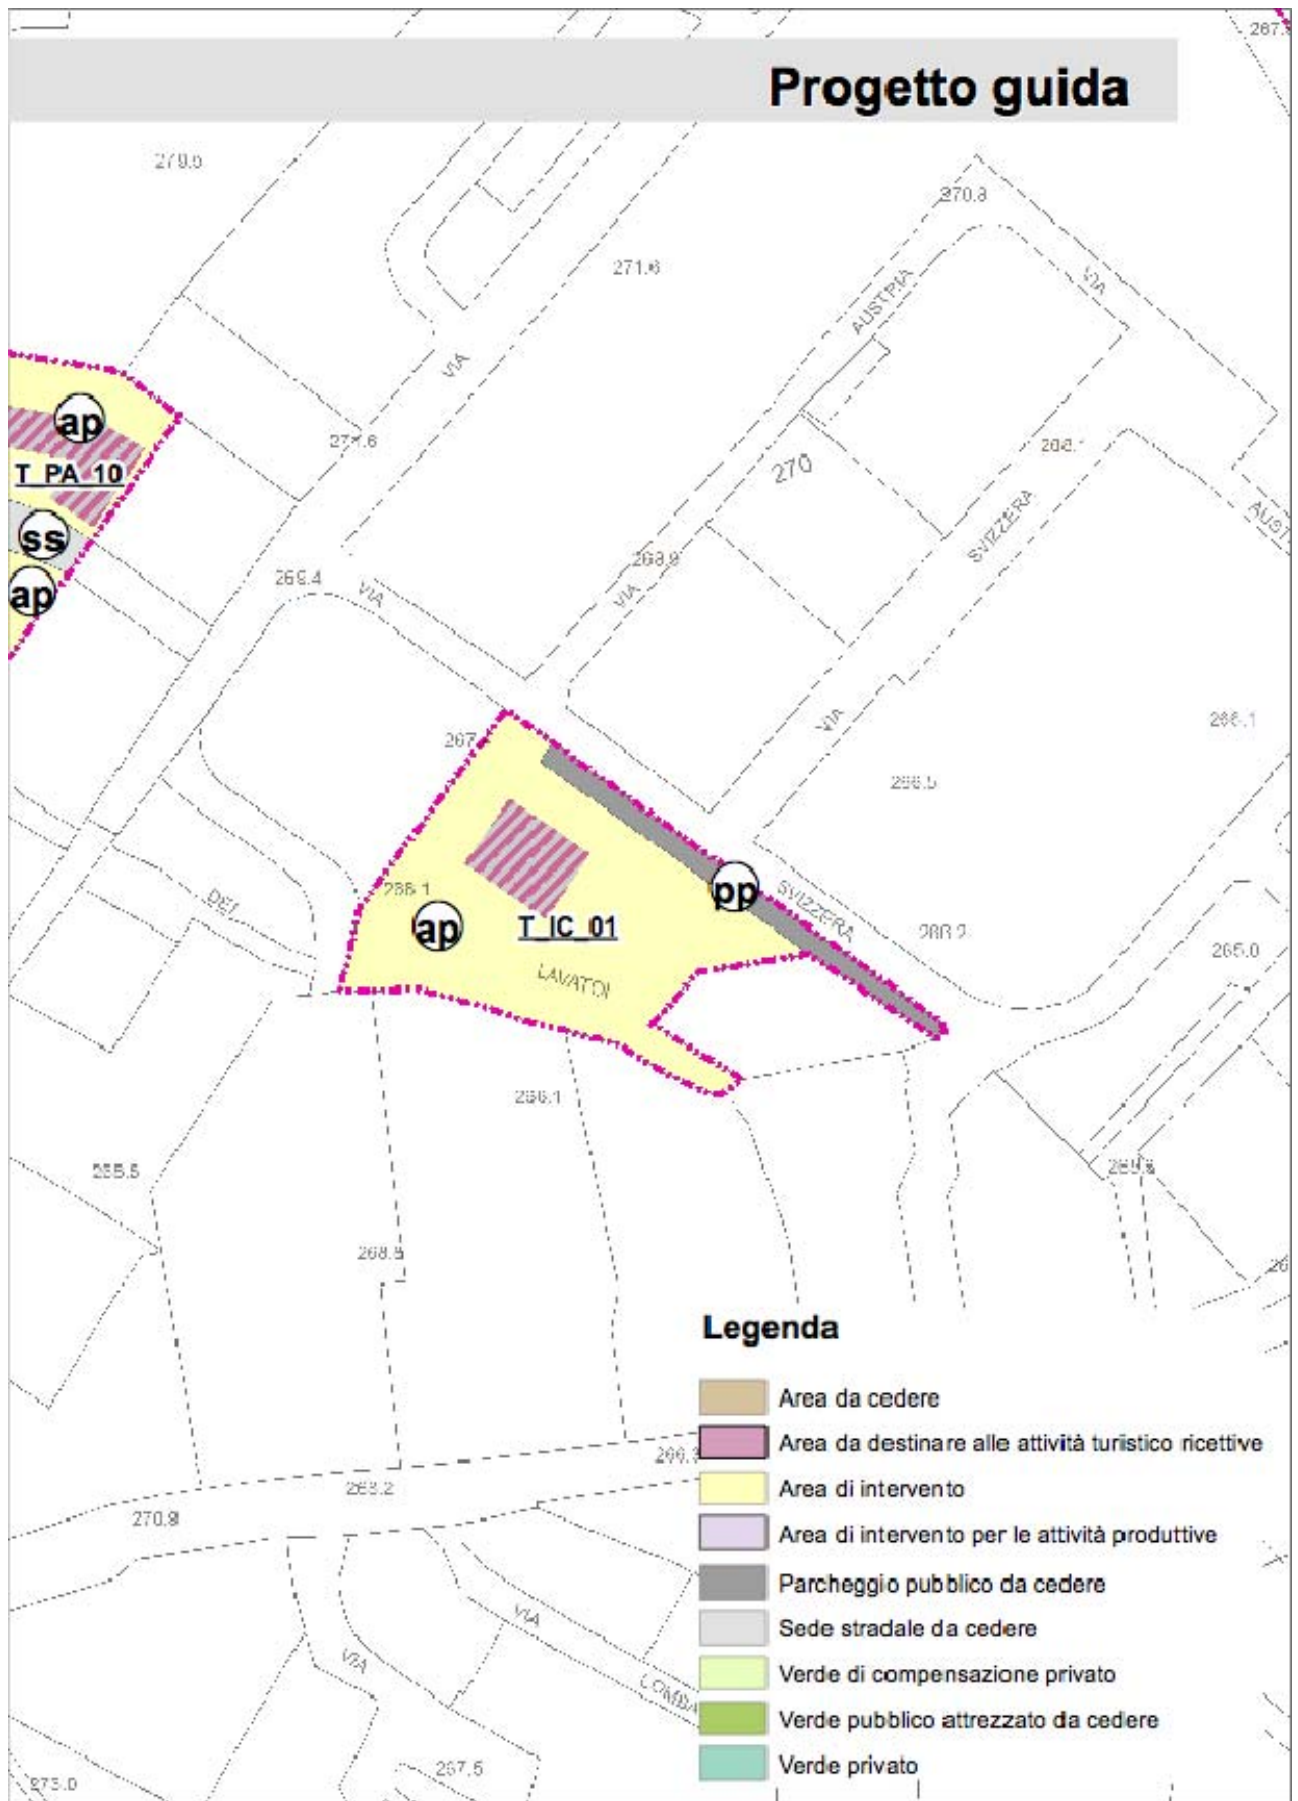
Progetto guida

267.

279.5

270.8

271.6

VIA

AUSTRIA

VIA

271.6

268.

270

AUST

SVIZZERA

268.9

VIA

269.4

VIA

VIA

266.1

266.5

ap

T_PA_10

ss

ap

267

pp

SVIZZERA

268.2

265.0

266.1

ap

T_IC_01

DEL

LAVATOI

266.1

265.5

265.5

268.5

26

Legenda

266.3

268.2

270.8

VIA

VIA

LOMB

273.0

267.5

Area da cedere

Area da destinare alle attività turistico ricettive

Area di intervento

Area di intervento per le attività produttive

Parcheggio pubblico da cedere

Sede stradale da cedere

Verde di compensazione privato

Verde pubblico attrezzato da cedere

Verde privato